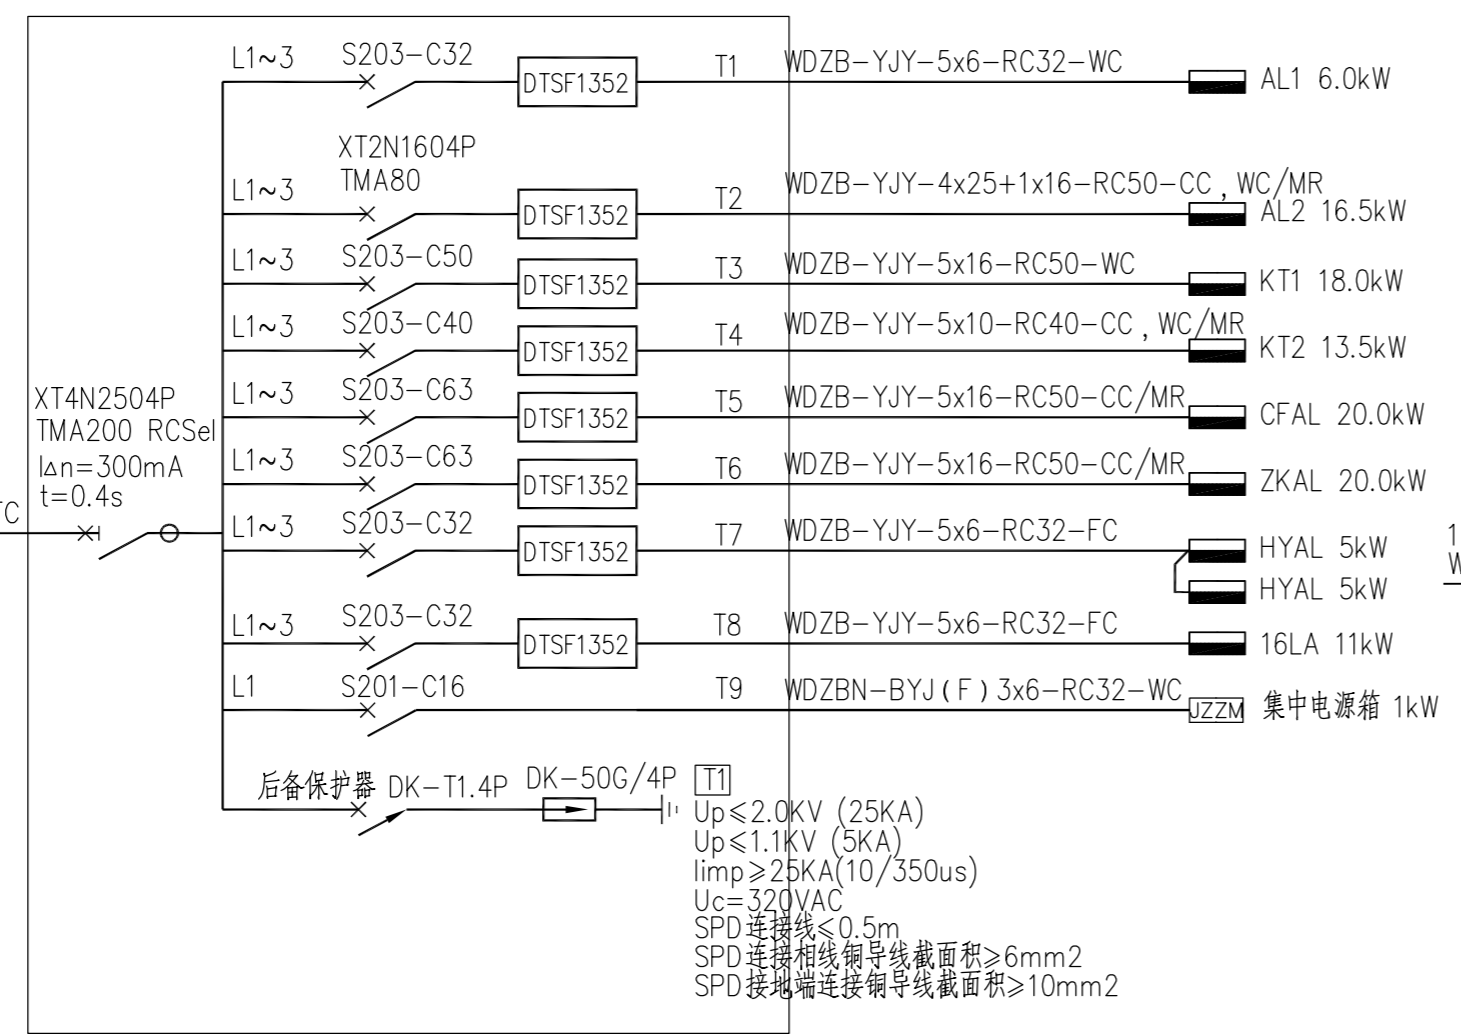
L1~3 S203-C32 DTSF1352 T1 WDZB-YJY-5x6-RC32-WC AL1 6.0kW

XT2N1604P TMA80

L1~3 DTSF1352 T2 WDZB-YJY-4x25+1x16-RC50-CC，WC/MR AL2 16.5kW

L1~3 S203-C50 DTSF1352 T3 WDZB-YJY-5x16-RC50-WC KT1 18.0kW

L1~3 S203-C40 DTSF1352 T4 WDZB-YJY-5x10-RC40-CC，WC/MR KT2 13.5kW

XT4N2504P TMA200 RCSel
I△n=300mA
t=0.4s

L1~3 S203-C63 DTSF1352 T5 WDZB-YJY-5x16-RC50-CC/MR CFAL 20.0kW

L1~3 S203-C63 DTSF1352 T6 WDZB-YJY-5x16-RC50-CC/MR ZKAL 20.0kW

FC

L1~3 S203-C32 DTSF1352 T7 WDZB-YJY-5x6-RC32-FC HYAL 5kW HYAL 5kW

1
W

L1~3 S203-C32 DTSF1352 T8 WDZB-YJY-5x6-RC32-FC 16LA 11kW

L1 S201-C16 T9 WDZBN-BYJ（F）3x6-RC32-WC JZZM 集中电源箱 1kW

后备保护器 DK-T1.4P DK-50G/4P T1
Up≤2.0KV (25KA)
Up≤1.1KV (5KA)
limp≥25KA(10/350us)
Uc=320VAC
SPD连接线≤0.5m
SPD连接相线铜导线截面积≥6mm2
SPD接地端连接铜导线截面积≥10mm2